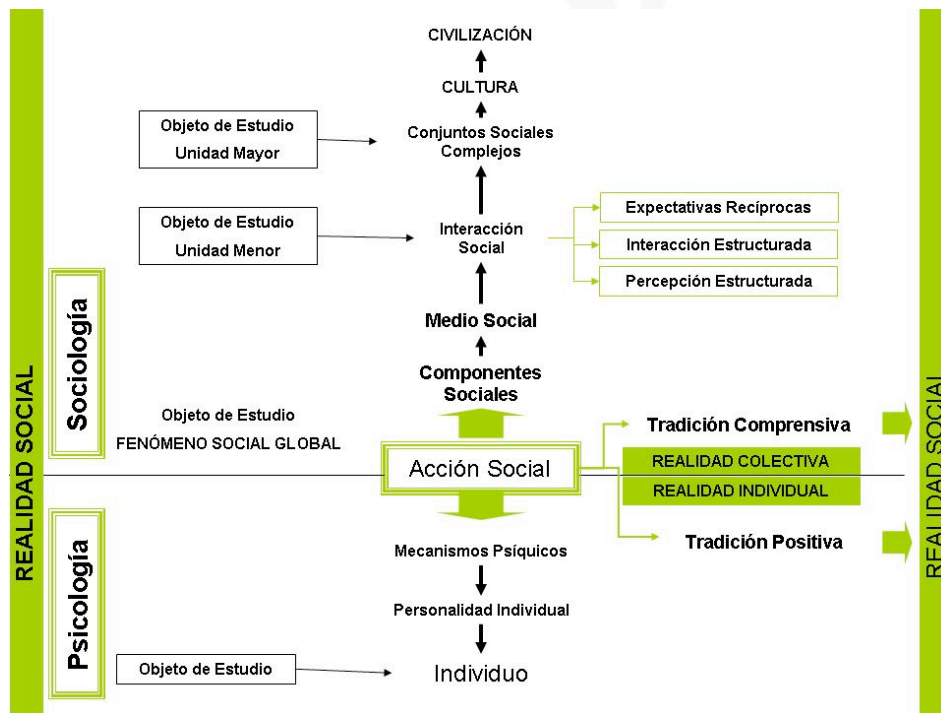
REALIDAD SOCIAL

CIVILIZACIÓN

CULTURA

Objeto de Estudio
Unidad Mayor

Conjuntos Sociales Complejos

Objeto de Estudio
Unidad Menor

Interacción Social

Expectativas Recíprocas

Interacción Estructurada

Percepción Estructurada

Sociología

Medio Social

Componentes Sociales

Objeto de Estudio
FENÓMENO SOCIAL GLOBAL

Tradición Comprensiva

Acción Social

REALIDAD COLECTIVA

REALIDAD INDIVIDUAL

Tradición Positiva

Psicología

Mecanismos Psíquicos

Personalidad Individual

Objeto de Estudio

Individuo

REALIDAD SOCIAL